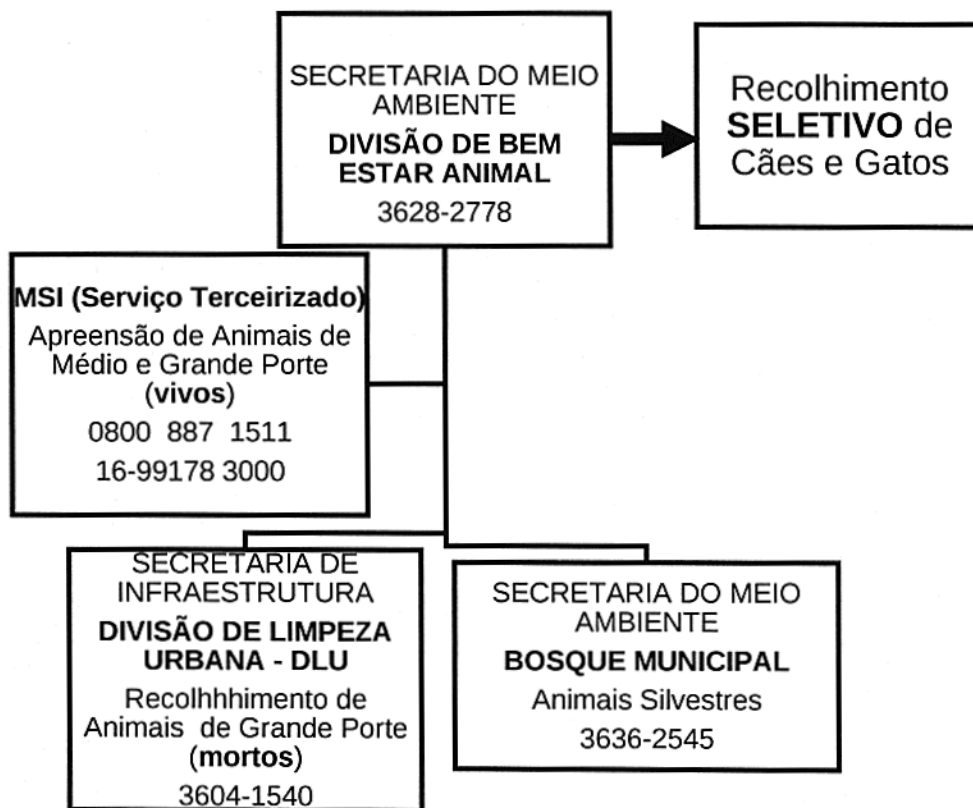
SECRETARIA DO MEIO AMBIENTE
DIVISÃO DE BEM ESTAR ANIMAL
3628-2778

Recolhimento SELETIVO de Cães e Gatos

MSI (Serviço Terceirizado)
Apreensão de Animais de Médio e Grande Porte (vivos)
0800 887 1511
16-99178 3000

SECRETARIA DE INFRAESTRUTURA
DIVISÃO DE LIMPEZA URBANA - DLU
Recolhhhimento de Animais de Grande Porte (mortos)
3604-1540

SECRETARIA DO MEIO AMBIENTE
BOSQUE MUNICIPAL
Animais Silvestres
3636-2545